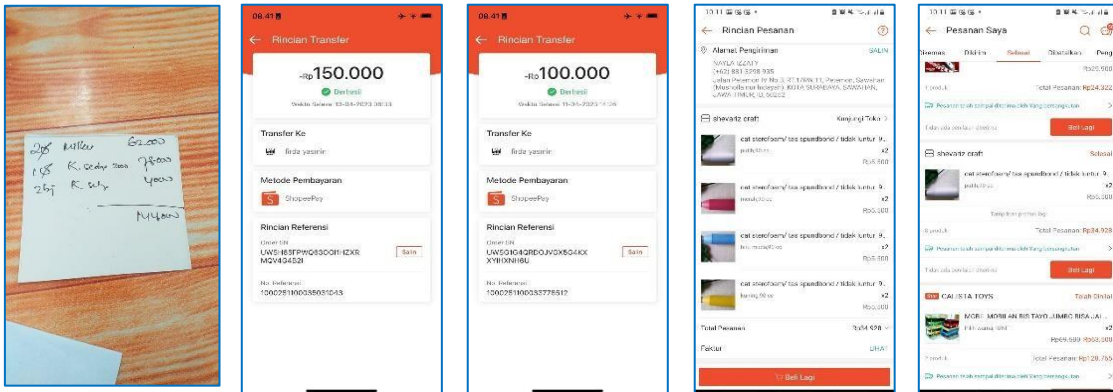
2 rol Kertas 62.000
1 kg K. Sedotan 38.000
2 kg K. Sedot 40.000
144.000

08.41
← Rincian Transfer
-Rp150.000
Berhasil
Waktu Selesai 13-04-2023 08:13
Transfer Ke
firda yasirin
Metode Pembayaran
ShopeePay
Rincian Referensi
Order SN
UWS-M8TPWQ83DOII-IZXR MQV4G4S2I
Salin
No. Referensi
100025110003503104S

08.41
← Rincian Transfer
-Rp100.000
Berhasil
Waktu Selesai 15-03-2023 11:28
Transfer Ke
firda yasirin
Metode Pembayaran
ShopeePay
Rincian Referensi
Order SN
UWS0I04QRDOJVGK5G4KX XYIIIXNII6U
Salin
No. Referensi
100025110003277651 2

10.11
← Rincian Pesanan
Alamat Pengiriman SALIN
NAYLA IZZATY
(+62) 881 3298 935
Jalan Petemon IV No.3, RT 1/RW 11, Petemon, Sawahan (Mushola nur hidayah), KOTA SURABAYA, SAWAHAN, JAWA TIMUR, ID, 60252
shevariz craft Kunjungi Toko >
cat sterofoam/ tas spunbond / tidak luntur 9..
putih,10 cc
x2
Rp5.500
cat sterofoam/ tas spunbond / tidak luntur 9..
merah,10 cc
x2
Rp5.500
cat sterofoam/ tas spunbond / tidak luntur 9..
biru muda,10 cc
x2
Rp5.500
cat sterofoam/ tas spunbond / tidak luntur 9..
kuning,10 cc
x2
Rp5.500
Total Pesanan Rp34.928
Faktur LIHAT
Beli Lagi

10.11
← Pesanan Saya
Dikemas Dikirim Selesai Dibatalkan Peng
Rp25.500
Produk Total Pesanan: Rp24.322
Pesanan telah sampai diterima oleh Yang bersangkutan >
Tidak ada penilaian diterima
Beli Lagi
shevariz craft Selesai
cat sterofoam/ tas spunbond / tidak luntur 9..
putih,10 cc
x2
Rp5.500
Tampilkan produk lagi
Produk Total Pesanan: Rp34.928
Pesanan telah sampai diterima oleh Yang bersangkutan >
Tidak ada penilaian diterima
Beli Lagi
Star CALISTA TOYS Telah Dinilai
MOBIL MOBILAN BIS TAYO JUMBO BISA JAL...
Tilt ... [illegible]
x2
Rp69.500 Rp63.500
Produk Total Pesanan: Rp128.765
Pesanan telah sampai diterima oleh Yang bersangkutan >